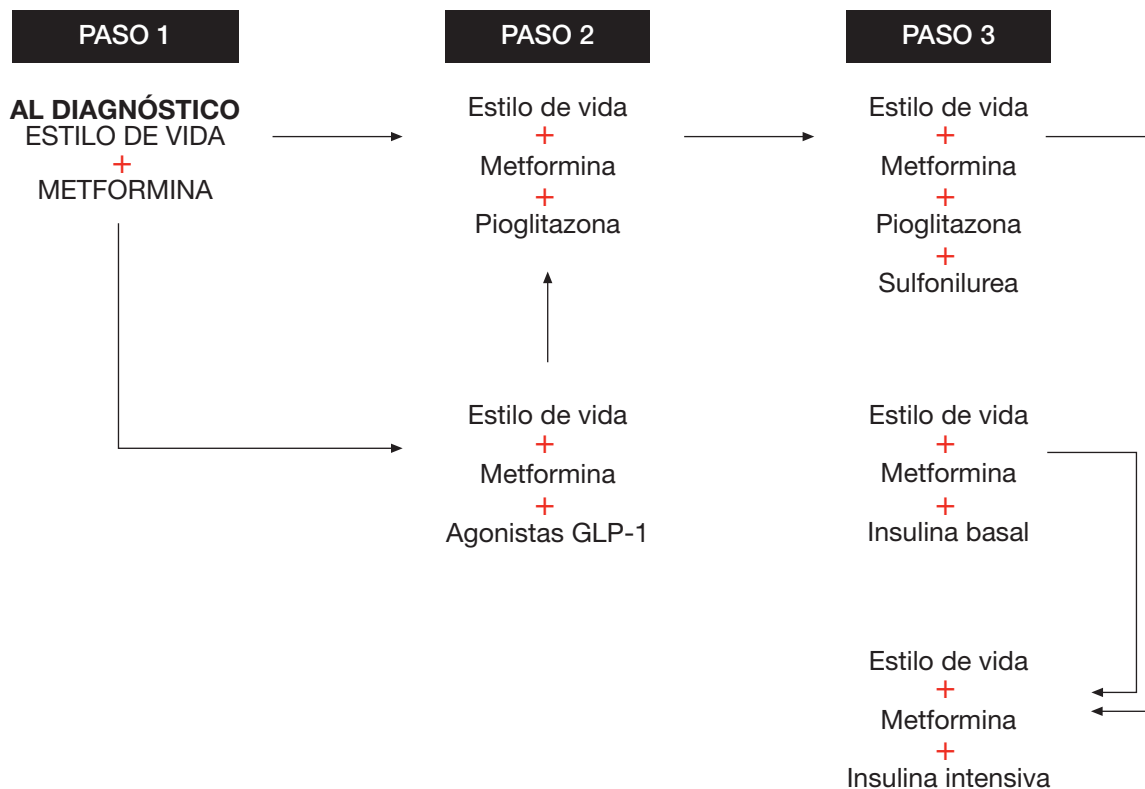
PASO 1

AL DIAGNÓSTICO
ESTILO DE VIDA
+
METFORMINA

PASO 2

Estilo de vida
+
Metformina
+
Pioglitazona

Estilo de vida
+
Metformina
+
Agonistas GLP-1

PASO 3

Estilo de vida
+
Metformina
+
Pioglitazona
+
Sulfonilurea

Estilo de vida
+
Metformina
+
Insulina basal

Estilo de vida
+
Metformina
+
Insulina intensiva